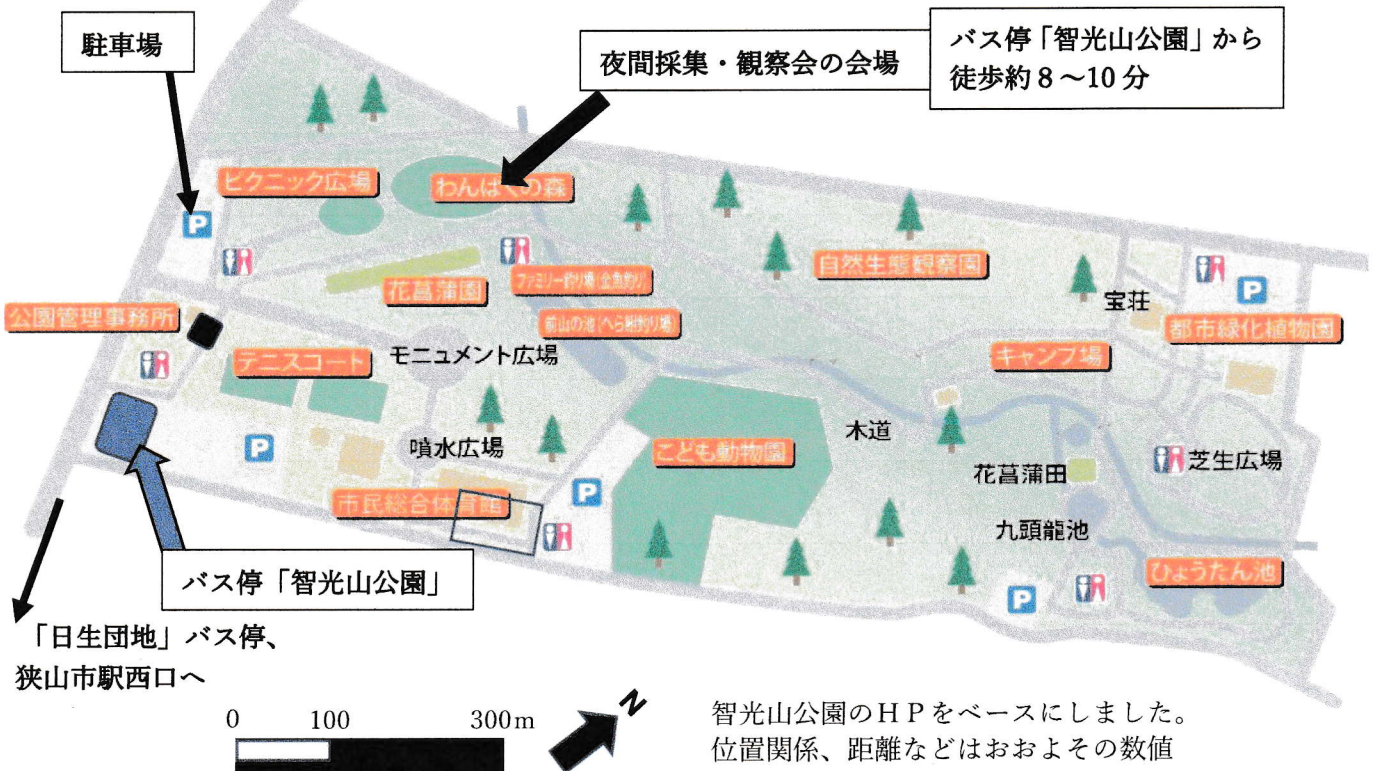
駐車場

夜間採集・観察会の会場

バス停「智光山公園」から
徒歩約8～10分

ピクニック広場

わんぱくの森

P

花菖蒲園

ファミリー釣り場（金魚釣り）

菖山の池（へら鮒釣り場）

自然生態観察園

宝荘

P

都市緑化植物園

公園管理事務所

テニスコート

モニュメント広場

キャンプ場

木道

P

噴水広場

こども動物園

芝生広場

花菖蒲田

P

市民総合体育館

九頭龍池

ひょうたん池

P

バス停「智光山公園」

「日生団地」バス停、
狭山市駅西口へ

0　100　300m

N

智光山公園のＨＰをベースにしました。
位置関係、距離などはおおよその数値